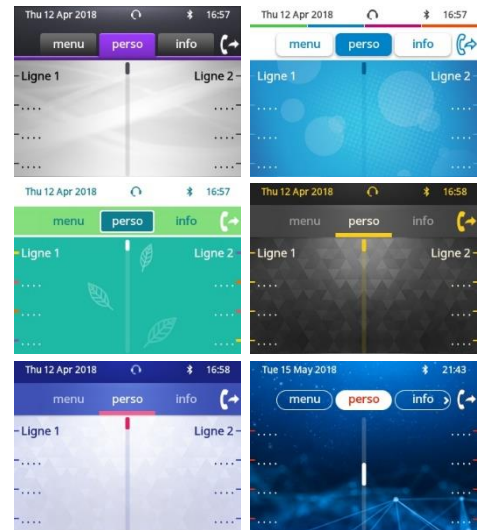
Thu 12 Apr 2018 16:57
menu perso info
Ligne 1 Ligne 2
....
....
....
....

Thu 12 Apr 2018 16:57
menu perso info
Ligne 1 Ligne 2
....
....
....
....

Thu 12 Apr 2018 16:57
menu perso info
Ligne 1 Ligne 2
....
....
....
....

Thu 12 Apr 2018 16:58
menu perso info
Ligne 1 Ligne 2
....
....
....
....

Thu 12 Apr 2018 16:58
menu perso info
Ligne 1 Ligne 2
....
....
....
....

Tue 15 May 2018 21:43
menu perso info
....
....
....
....
....
....
....
....